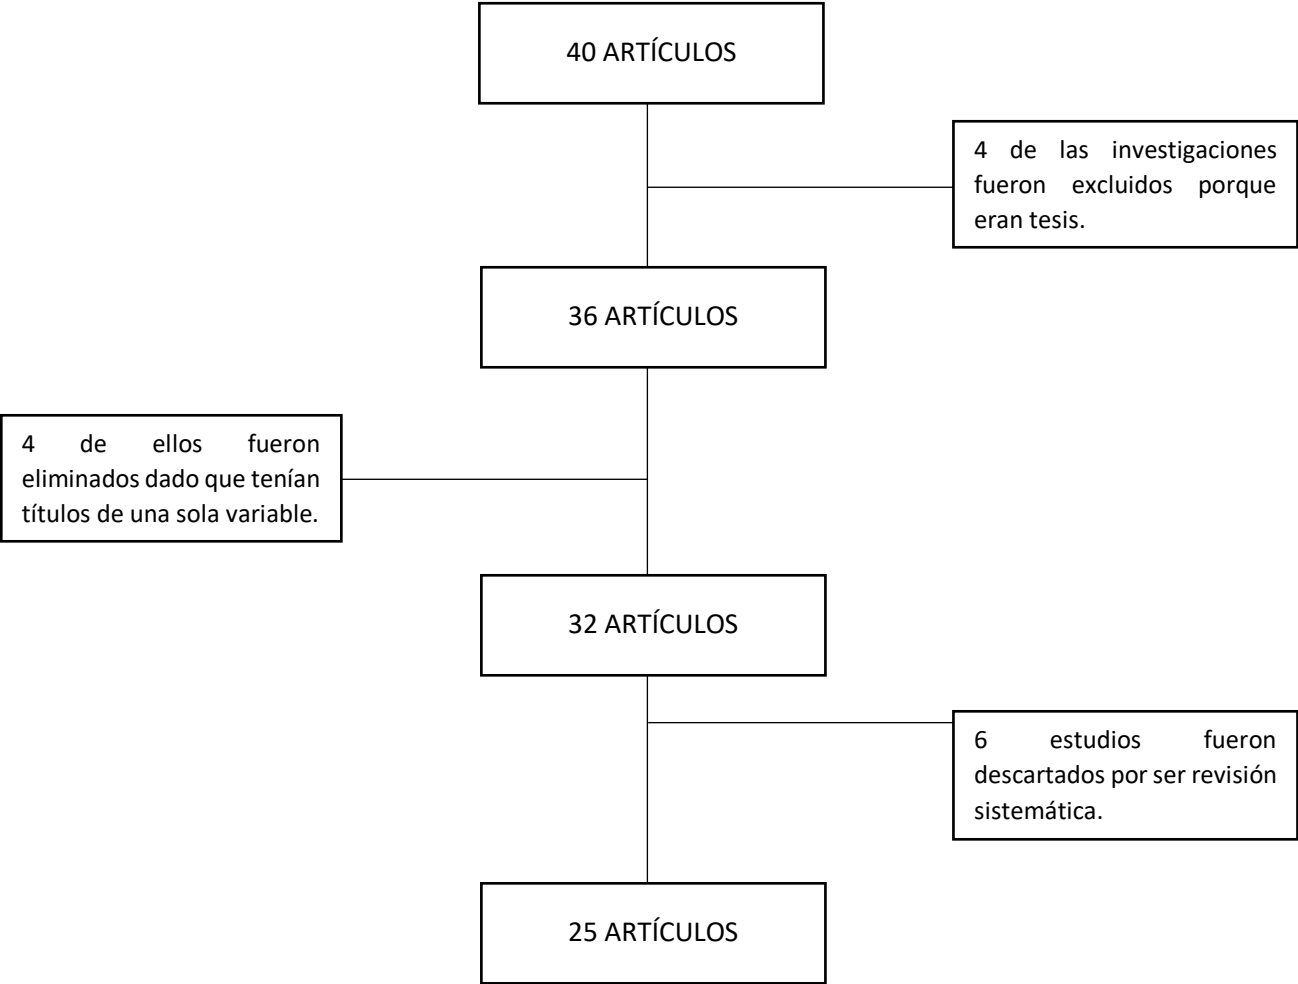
40 ARTÍCULOS

4 de las investigaciones fueron excluidos porque eran tesis.

36 ARTÍCULOS

4 de ellos fueron eliminados dado que tenían títulos de una sola variable.

32 ARTÍCULOS

6 estudios fueron descartados por ser revisión sistemática.

25 ARTÍCULOS